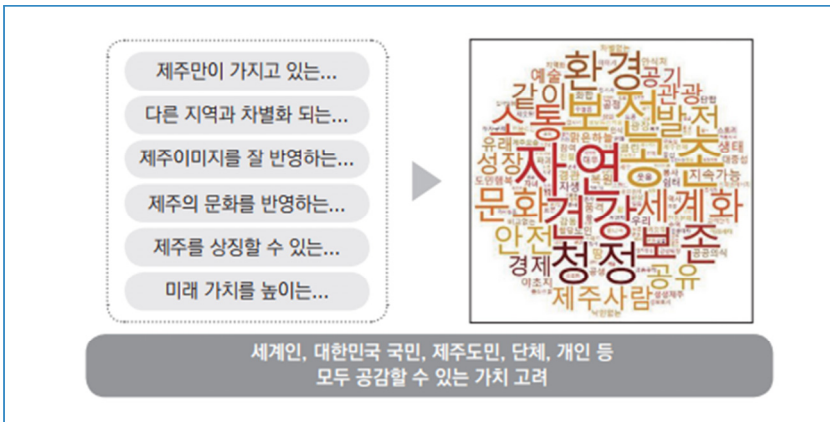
제주만이 가지고 있는...

다른 지역과 차별화 되는...

제주이미지를 잘 반영하는...

제주의 문화를 반영하는...

제주를 상징할 수 있는...

미래 가치를 높이는...

환경 공기 관광 같이 예술 소통 보전 발전 자연 공존 유래 성장 지속가능 문화 건강 세계화 안전 청정 보존 경제 공유 제주사람 생태 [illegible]

세계인, 대한민국 국민, 제주도민, 단체, 개인 등
모두 공감할 수 있는 가치 고려